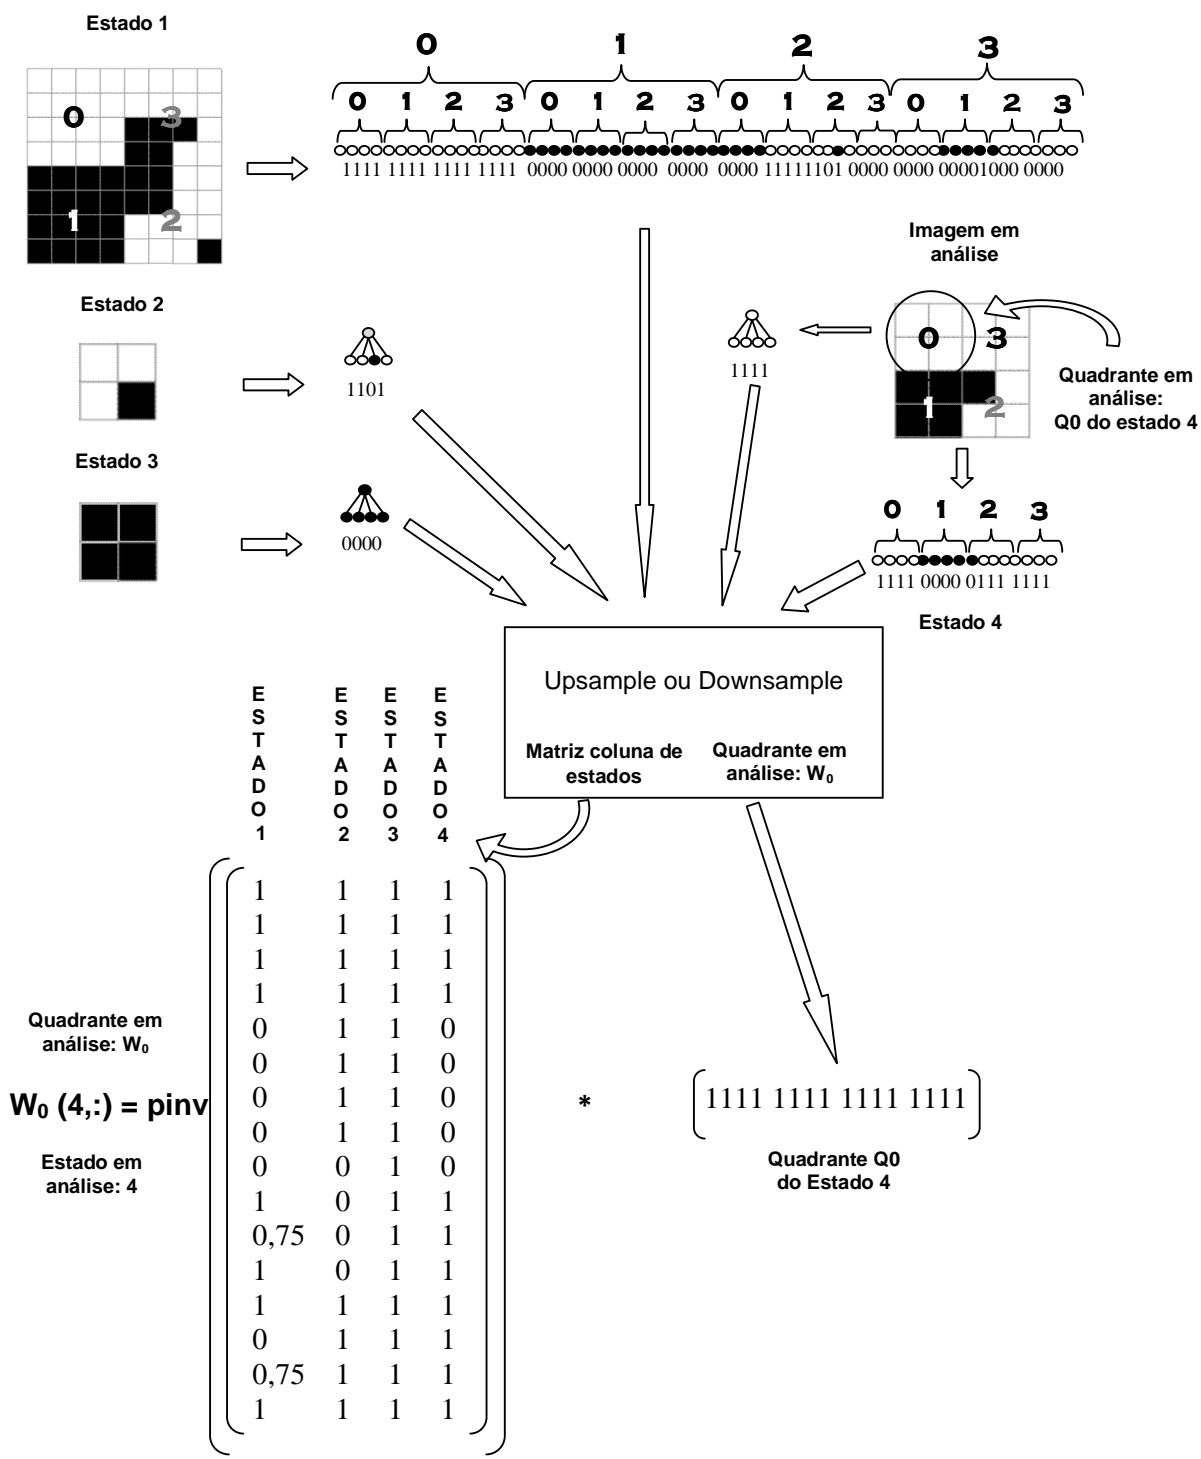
Estado 1

0
3
1
2

0 1 2 3

0 1 2 3 0 1 2 3 0 1 2 3 0 1 2 3

1111 1111 1111 1111 0000 0000 0000 0000 0000 11111101 0000 0000 00001000 0000

Imagem em análise

Estado 2

1101

1111

0
3
1
2

Quadrante em análise: Q0 do estado 4

Estado 3

0000

0 1 2 3

1111 0000 0111 1111

Estado 4

Upsample ou Downsample

Matriz coluna de estados

Quadrante em análise: $W_0$

ESTADO 1
ESTADO 2
ESTADO 3
ESTADO 4

| | | | |
|---|---|---|---|
| 1 | 1 | 1 | 1 |
| 1 | 1 | 1 | 1 |
| 1 | 1 | 1 | 1 |
| 1 | 1 | 1 | 1 |
| 0 | 1 | 1 | 0 |
| 0 | 1 | 1 | 0 |
| 0 | 1 | 1 | 0 |
| 0 | 1 | 1 | 0 |
| 0 | 0 | 1 | 0 |
| 1 | 0 | 1 | 1 |
| 0,75 | 0 | 1 | 1 |
| 1 | 0 | 1 | 1 |
| 1 | 1 | 1 | 1 |
| 0 | 1 | 1 | 1 |
| 0,75 | 1 | 1 | 1 |
| 1 | 1 | 1 | 1 |

Quadrante em análise: $W_0$

$W_0$ (4,:) = pinv

Estado em análise: 4

*

1111 1111 1111 1111

Quadrante Q0 do Estado 4